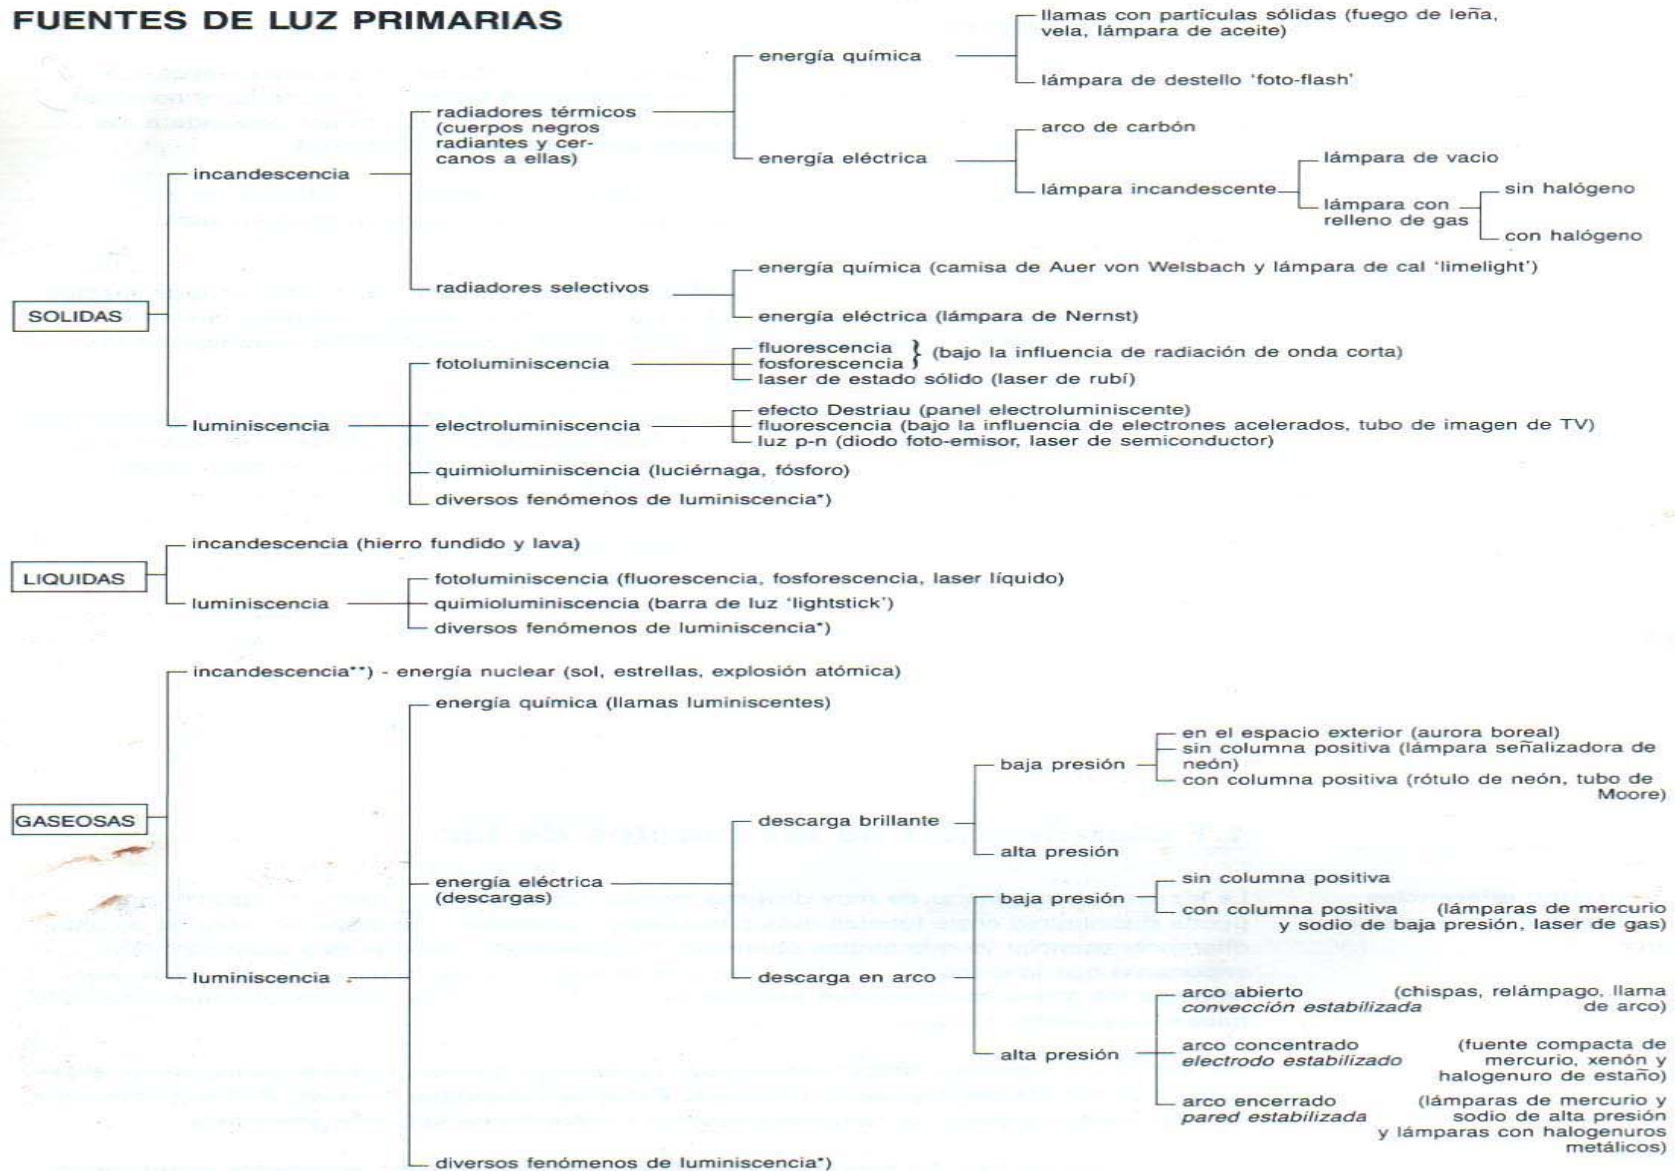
FUENTES DE LUZ PRIMARIAS

SOLIDAS

incandescencia

radiadores térmicos (cuerpos negros radiantes y cercanos a ellas)

energía química

llamas con partículas sólidas (fuego de leña, vela, lámpara de aceite)

lámpara de destello 'foto-flash'

energía eléctrica

arco de carbón

lámpara incandescente

lámpara de vacio

lámpara con relleno de gas

sin halógeno

con halógeno

radiadores selectivos

energía química (camisa de Auer von Welsbach y lámpara de cal 'limelight')

energía eléctrica (lámpara de Nernst)

luminiscencia

fotoluminiscencia

fluorescencia
fosforescencia } (bajo la influencia de radiación de onda corta)
laser de estado sólido (laser de rubí)

electroluminiscencia

efecto Destriau (panel electroluminiscente)
fluorescencia (bajo la influencia de electrones acelerados, tubo de imagen de TV)
luz p-n (diodo foto-emisor, laser de semiconductor)

quimioluminiscencia (luciérnaga, fósforo)

diversos fenómenos de luminiscencia*)

LIQUIDAS

incandescencia (hierro fundido y lava)

luminiscencia

fotoluminiscencia (fluorescencia, fosforescencia, laser líquido)
quimioluminiscencia (barra de luz 'lightstick')
diversos fenómenos de luminiscencia*)

GASEOSAS

incandescencia**) - energía nuclear (sol, estrellas, explosión atómica)

luminiscencia

energía química (llamas luminiscentes)

energía eléctrica (descargas)

descarga brillante

baja presión

en el espacio exterior (aurora boreal)
sin columna positiva (lámpara señalizadora de neón)
con columna positiva (rótulo de neón, tubo de Moore)

alta presión

descarga en arco

baja presión

sin columna positiva
con columna positiva (lámparas de mercurio y sodio de baja presión, laser de gas)

alta presión

arco abierto convección estabilizada (chispas, relámpago, llama de arco)

arco concentrado electrodo estabilizado (fuente compacta de mercurio, xenón y halogenuro de estaño)

arco encerrado pared estabilizada (lámparas de mercurio y sodio de alta presión y lámparas con halogenuros metálicos)

diversos fenómenos de luminiscencia*)